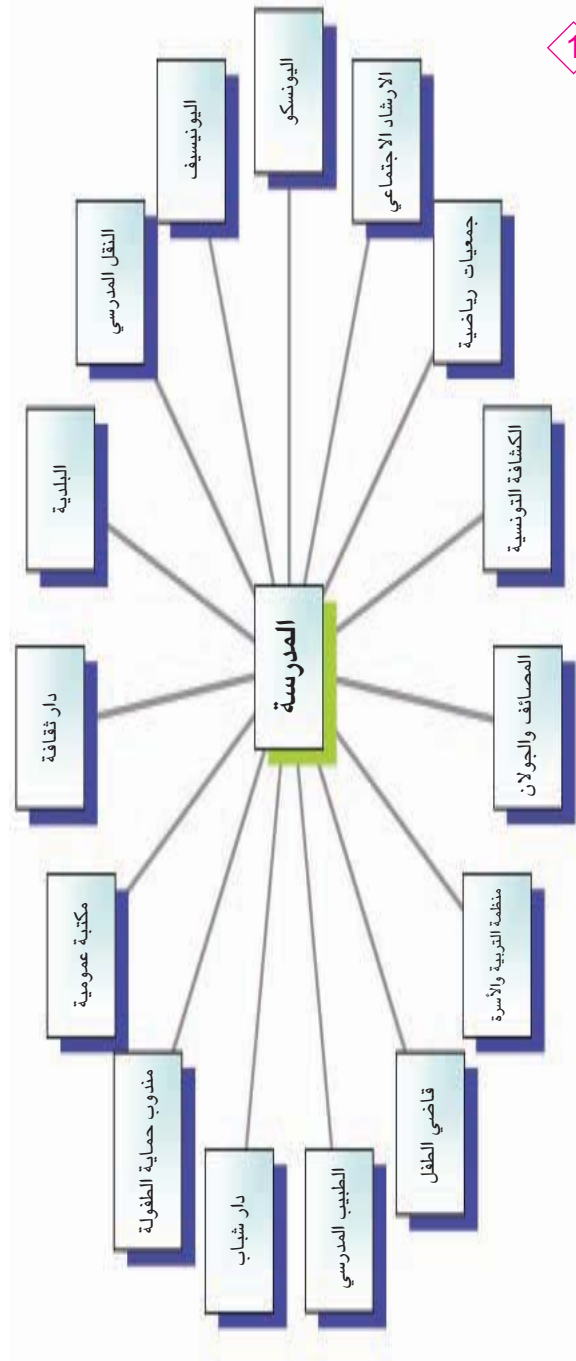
1

المدرسة

اليونسكو

الارشاد الاجتماعي

جمعيات رياضية

الكشافة التونسية

المصائف والجولان

منظمة التربية والأسرة

قاضي الطفل

الطبيب المدرسي

دار شباب

مندوب حماية الطفولة

مكتبة عمومية

دار ثقافة

البلدية

النقل المدرسي

اليونيسيف